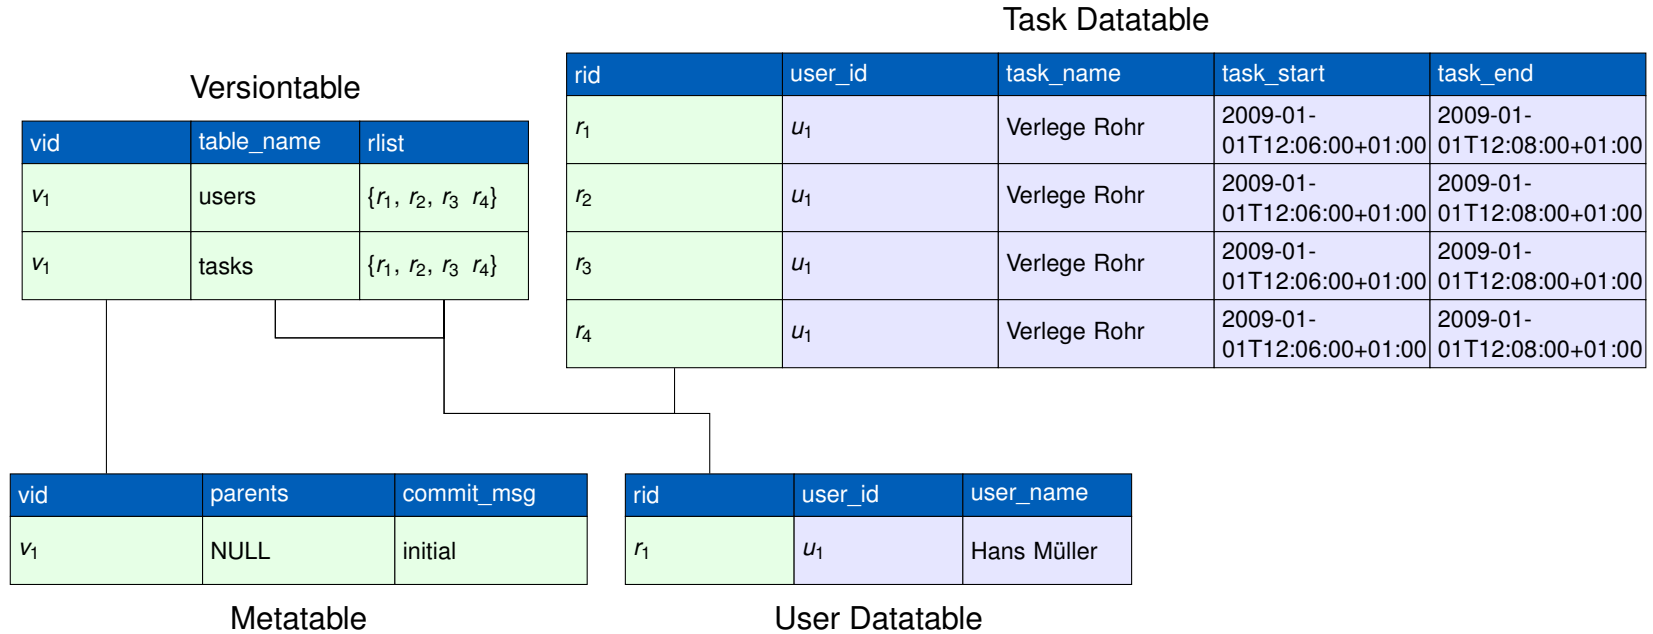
Task Datatable

| rid | user_id | task_name | task_start | task_end |
|---|---|---|---|---|
| $r_1$ | $u_1$ | Verlege Rohr | 2009-01-01T12:06:00+01:00 | 2009-01-01T12:08:00+01:00 |
| $r_2$ | $u_1$ | Verlege Rohr | 2009-01-01T12:06:00+01:00 | 2009-01-01T12:08:00+01:00 |
| $r_3$ | $u_1$ | Verlege Rohr | 2009-01-01T12:06:00+01:00 | 2009-01-01T12:08:00+01:00 |
| $r_4$ | $u_1$ | Verlege Rohr | 2009-01-01T12:06:00+01:00 | 2009-01-01T12:08:00+01:00 |

Versiontable

| vid | table_name | rlist |
|---|---|---|
| $v_1$ | users | $\{r_1, r_2, r_3\ r_4\}$ |
| $v_1$ | tasks | $\{r_1, r_2, r_3\ r_4\}$ |

| vid | parents | commit_msg |
|---|---|---|
| $v_1$ | NULL | initial |

Metatable

| rid | user_id | user_name |
|---|---|---|
| $r_1$ | $u_1$ | Hans Müller |

User Datatable